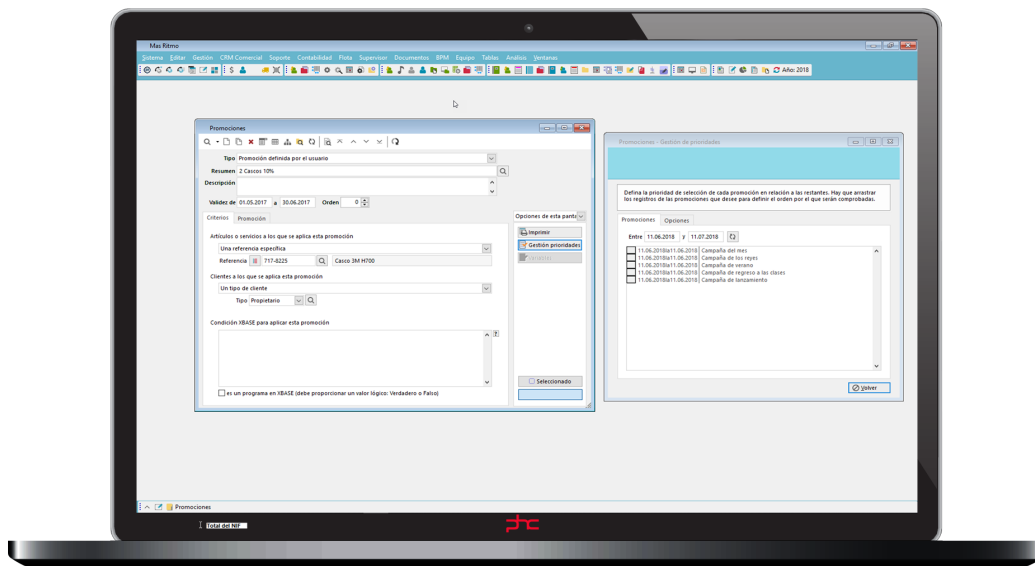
Mas Ritmo

Sistema Editar Gestión CRM Comercial Soporte Contabilidad Flota Supervisor Documentos BPM Equipo Tablas Análisis Ventanas

Año: 2018

Promociones

Tipo Promoción definida por el usuario

Resumen 2 Cascos 10%

Descripción

Validez de 01.05.2017 a 30.06.2017 Orden 0

Criterios Promoción

Opciones de esta pant

Artículos o servicios a los que se aplica esta promoción

Una referencia específica

Referencia 717-8225 Casco 3M H700

Imprimir

Gestión prioridades

Clientes a los que se aplica esta promoción

Un tipo de cliente

Tipo Propietario

Condición XBASE para aplicar esta promoción

es un programa en XBASE (debe proporcionar un valor lógico: Verdadero o Falso)

Seleccionado

Promociones - Gestión de prioridades

Defina la prioridad de selección de cada promoción en relación a las restantes. Hay que arrastrar los registros de las promociones que desee para definir el orden por el que serán comprobadas.

Promociones Opciones

Entre 11.06.2018 y 11.07.2018

11.06.2018a11.06.2018 Campaña del mes
11.06.2018a11.06.2018 Campaña de los reyes
11.06.2018a11.06.2018 Campaña de verano
11.06.2018a11.06.2018 Campaña de regreso a las clases
11.06.2018a11.06.2018 Campaña de lanzamiento

Volver

Promociones

Total del NIF